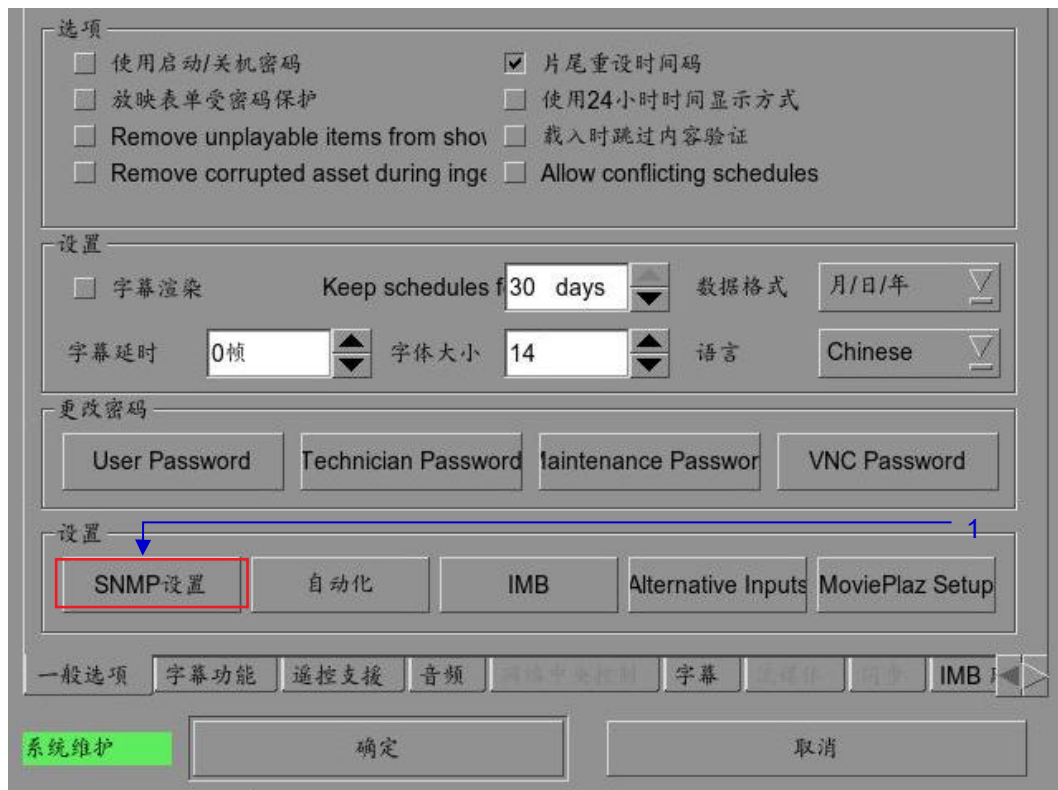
选项
使用启动/关机密码
放映表单受密码保护
Remove unplayable items from shov
Remove corrupted asset during inge
片尾重设时间码
使用24小时时间显示方式
载入时跳过内容验证
Allow conflicting schedules

设置
字幕渲染
Keep schedules f
30 days
数据格式
月/日/年
字幕延时
0帧
字体大小
14
语言
Chinese

更改密码
User Password
Technician Password
laintenance Passwor
VNC Password

设置
1
SNMP设置
自动化
IMB
Alternative Inputs
MoviePlaz Setup

一般选项
字幕功能
遥控支援
音频
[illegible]
字幕
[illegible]
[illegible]
IMB

系统维护
确定
取消